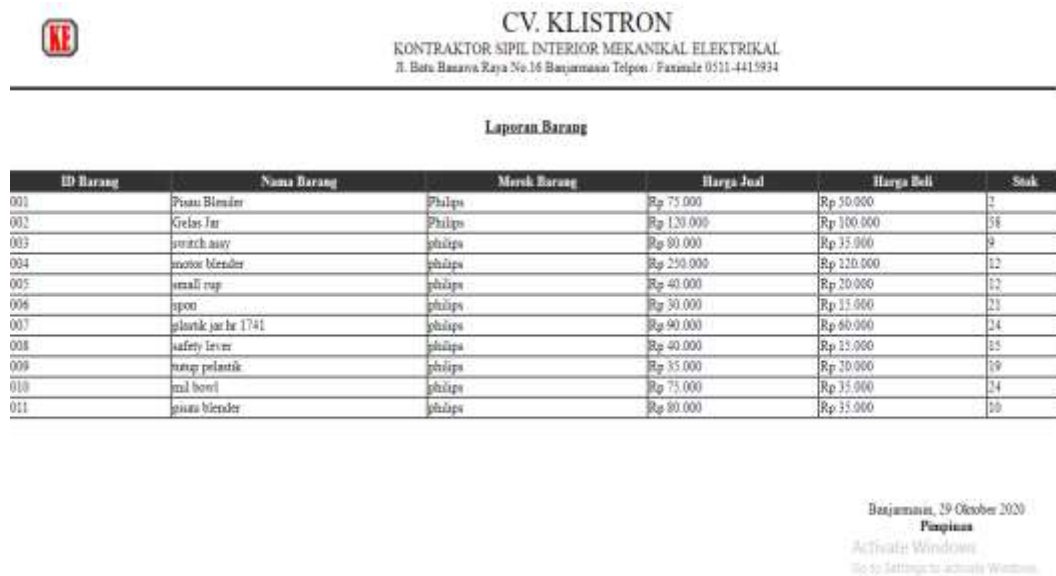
KE

CV. KLISTRON
KONTRAKTOR SIPIL INTERIOR MEKANIKAL ELEKTRIKAL
Jl. Batu Banawa Raya No.16 Banjarmasin Telpon / Faximile 0511-4415934

Laporan Barang

| ID Barang | Nama Barang | Merek Barang | Harga Jual | Harga Beli | Stok |
|---|---|---|---|---|---|
| 001 | Pisau Blender | Philips | Rp 75.000 | Rp 50.000 | 2 |
| 002 | Gelas Jar | Philips | Rp 120.000 | Rp 100.000 | 38 |
| 003 | switch assy | philips | Rp 80.000 | Rp 35.000 | 9 |
| 004 | motor blender | philips | Rp 250.000 | Rp 120.000 | 12 |
| 005 | small cup | philips | Rp 40.000 | Rp 20.000 | 12 |
| 006 | spon | philips | Rp 30.000 | Rp 15.000 | 21 |
| 007 | plastik jar hr 1741 | philips | Rp 90.000 | Rp 60.000 | 24 |
| 008 | safety lever | philips | Rp 40.000 | Rp 15.000 | 15 |
| 009 | tutup pelastik | philips | Rp 35.000 | Rp 20.000 | 19 |
| 010 | mil bowl | philips | Rp 75.000 | Rp 35.000 | 24 |
| 011 | pisau blender | philips | Rp 80.000 | Rp 35.000 | 10 |

Banjarmasin, 29 Oktober 2020
Pimpinan

Activate Windows
Go to Settings to activate Windows.